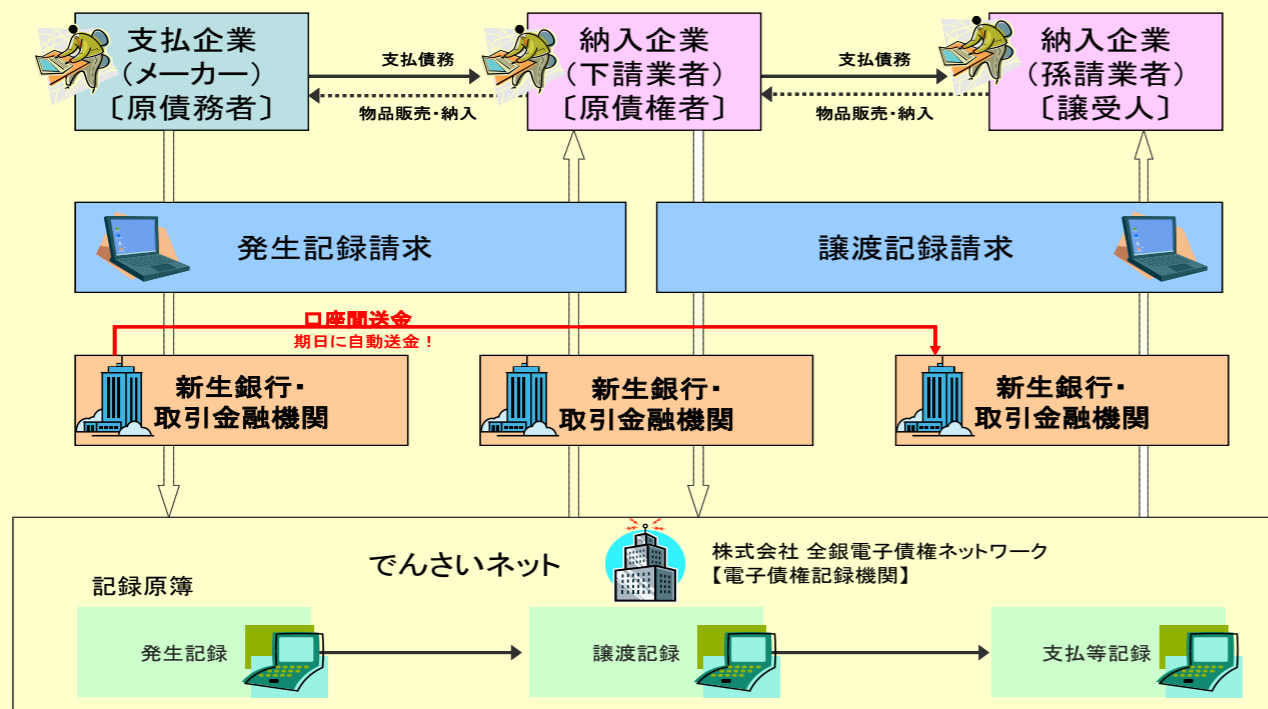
支払企業
（メーカー）
〔原債務者〕

支払債務

物品販売・納入

納入企業
（下請業者）
〔原債権者〕

支払債務

物品販売・納入

納入企業
（孫請業者）
〔譲受人〕

発生記録請求

譲渡記録請求

口座間送金
期日に自動送金！

新生銀行・
取引金融機関

新生銀行・
取引金融機関

新生銀行・
取引金融機関

でんさいネット

株式会社 全銀電子債権ネットワーク
【電子債権記録機関】

記録原簿

発生記録

譲渡記録

支払等記録